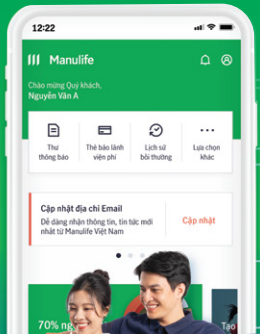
12:22

Manulife

Chào mừng Quý khách,
Nguyễn Văn A

Thư thông báo

Thẻ bảo lãnh viện phí

Lịch sử bồi thường

Lựa chọn khác

Cập nhật địa chỉ Email
Dễ dàng nhận thông tin, tin tức mới nhất từ Manulife Việt Nam

Cập nhật

70% n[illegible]

Tạo